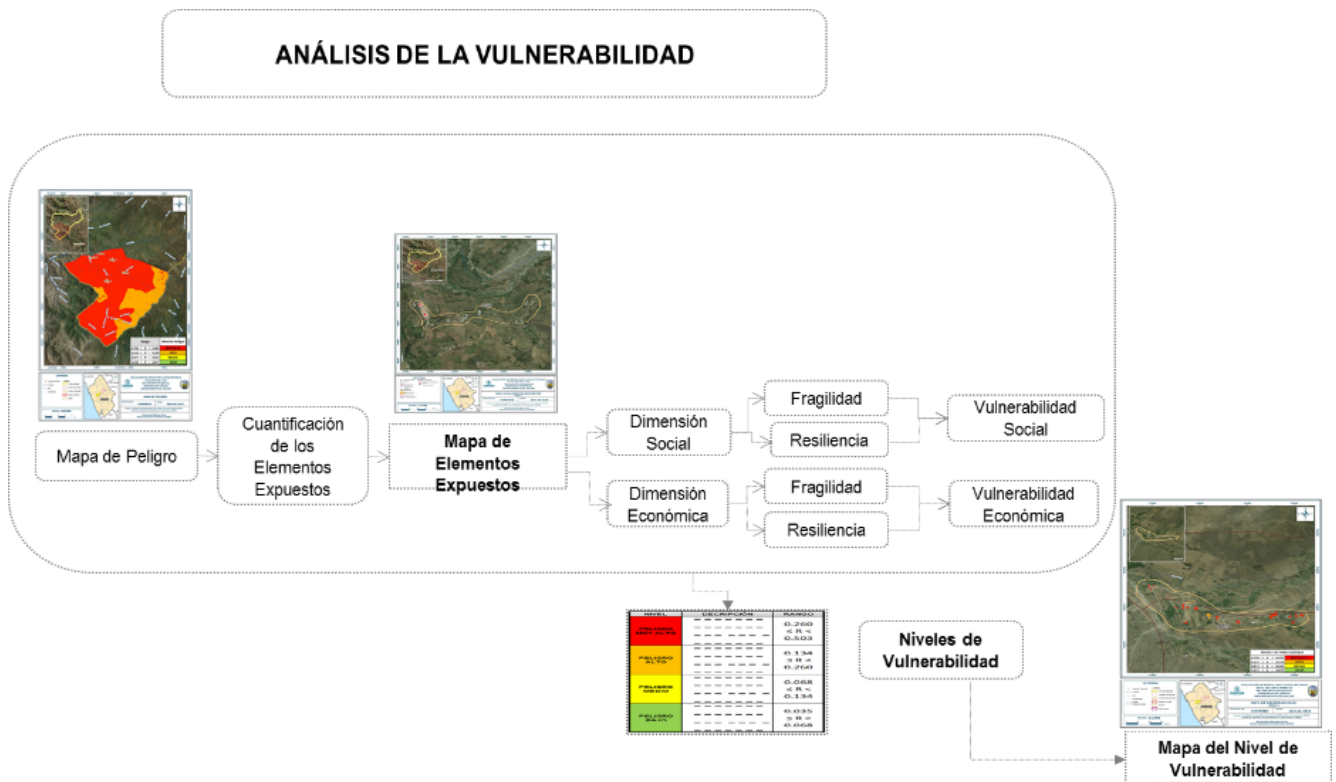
ANÁLISIS DE LA VULNERABILIDAD

Mapa de Peligro

Cuantificación de los Elementos Expuestos

Mapa de Elementos Expuestos

Dimensión Social

Dimensión Económica

Fragilidad

Resiliencia

Fragilidad

Resiliencia

Vulnerabilidad Social

Vulnerabilidad Económica

| NIVEL | DESCRIPCIÓN | RANGO |
|---|---|---|
| PELIGRO MUY ALTO | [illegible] | 0.260 ≤ R < 0.503 |
| PELIGRO ALTO | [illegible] | 0.134 ≤ R < 0.260 |
| PELIGRO MEDIO | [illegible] | 0.068 ≤ R < 0.134 |
| PELIGRO BAJO | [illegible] | 0.035 ≤ R < 0.068 |

Niveles de Vulnerabilidad

Mapa del Nivel de Vulnerabilidad